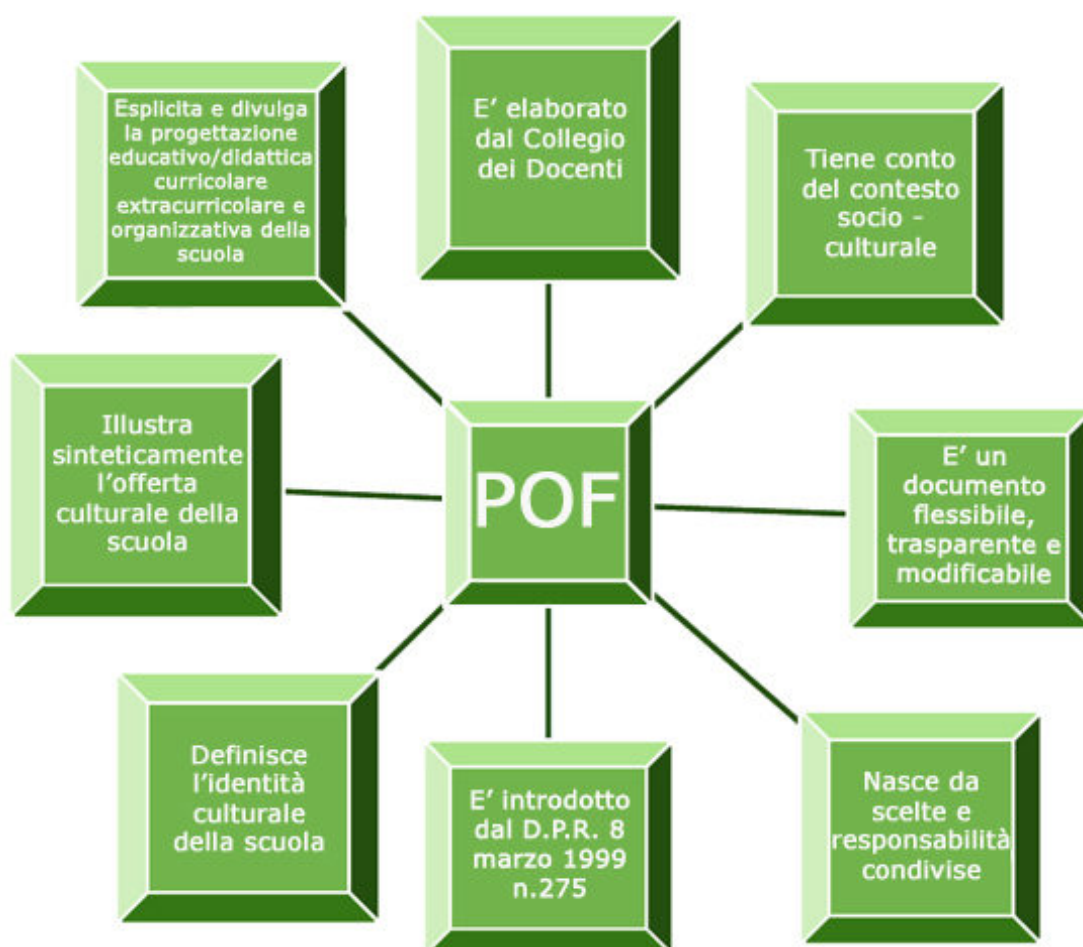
Esplicita e divulga la progettazione educativo/didattica curricolare extracurricolare e organizzativa della scuola

E' elaborato dal Collegio dei Docenti

Tiene conto del contesto socio - culturale

Illustra sinteticamente l'offerta culturale della scuola

POF

E' un documento flessibile, trasparente e modificabile

Definisce l'identità culturale della scuola

E' introdotto dal D.P.R. 8 marzo 1999 n.275

Nasce da scelte e responsabilità condivise